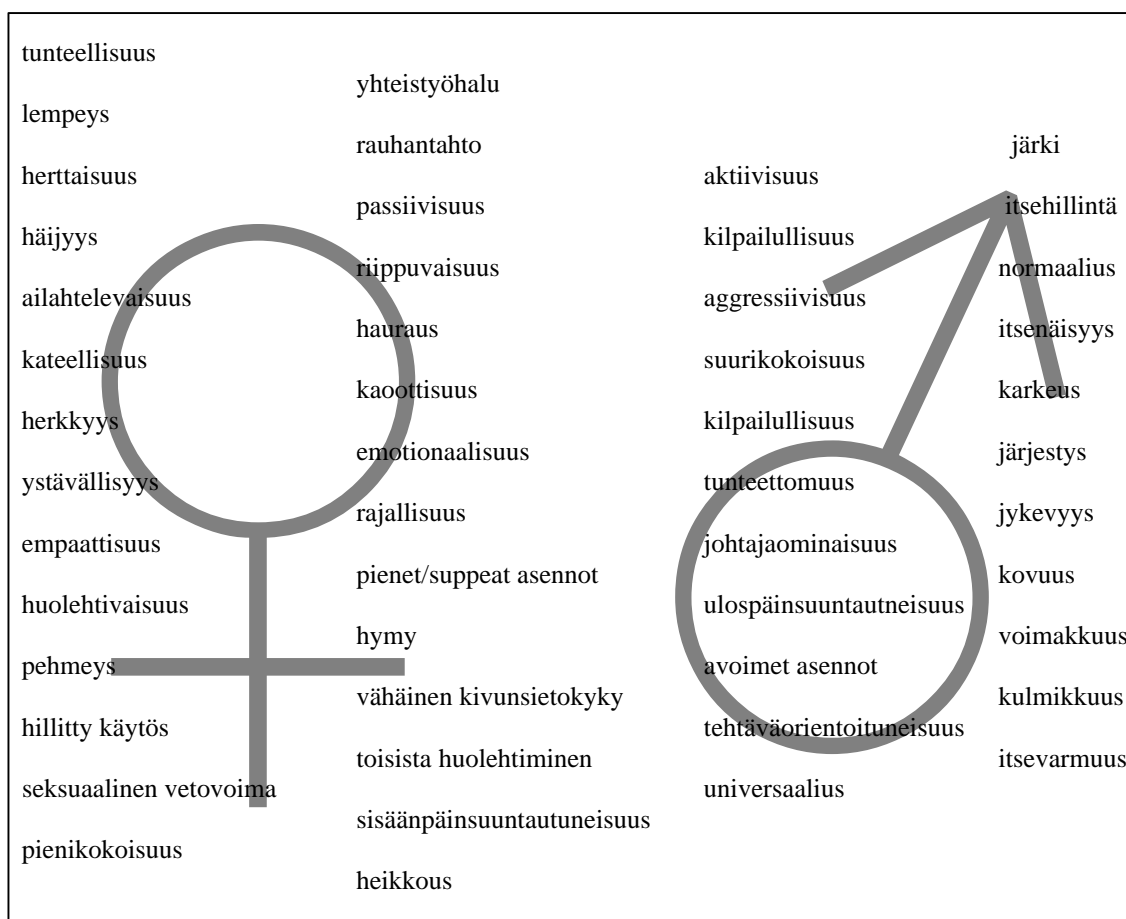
tunteellisuus

lempeys

herttaisuus

häijyys

ailahtelevaisuus

kateellisuus

herkkyys

ystävällisyys

empaattisuus

huolehtivaisuus

pehmeys

hillitty käytös

seksuaalinen vetovoima

pienikokoisuus

yhteistyöhalu

rauhantahto

passiivisuus

riippuvaisuus

hauraus

kaoottisuus

emotionaalisuus

rajallisuus

pienet/suppeat asennot

hymy

vähäinen kivunsietokyky

toisista huolehtiminen

sisäänpäinsuuntautuneisuus

heikkous

aktiivisuus

kilpailullisuus

aggressiivisuus

suurikokoisuus

kilpailullisuus

tunteettomuus

johtajaominaisuus

ulospäinsuuntautneisuus

avoimet asennot

tehtäväorientoituneisuus

universaalius

järki

itsehillintä

normaalius

itsenäisyys

karkeus

järjestys

jykevyys

kovuus

voimakkuus

kulmikkuus

itsevarmuus